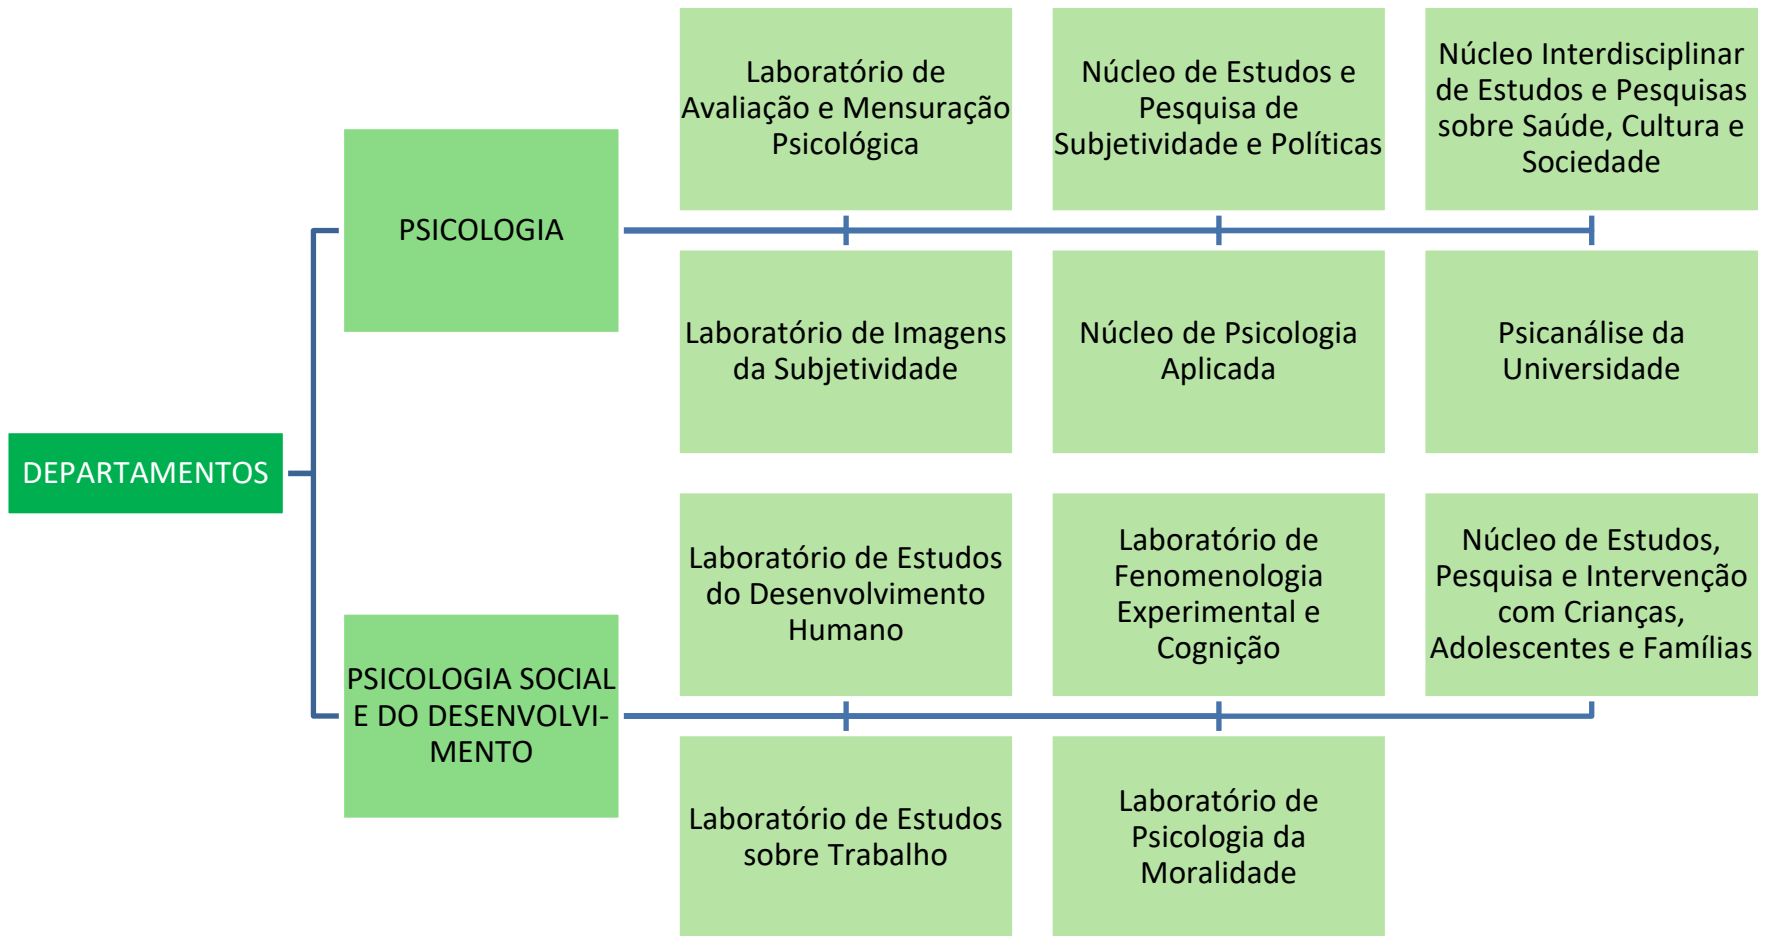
DEPARTAMENTOS

PSICOLOGIA

Laboratório de Avaliação e Mensuração Psicológica

Núcleo de Estudos e Pesquisa de Subjetividade e Políticas

Núcleo Interdisciplinar de Estudos e Pesquisas sobre Saúde, Cultura e Sociedade

Laboratório de Imagens da Subjetividade

Núcleo de Psicologia Aplicada

Psicanálise da Universidade

PSICOLOGIA SOCIAL E DO DESENVOLVIMENTO

Laboratório de Estudos do Desenvolvimento Humano

Laboratório de Fenomenologia Experimental e Cognição

Núcleo de Estudos, Pesquisa e Intervenção com Crianças, Adolescentes e Famílias

Laboratório de Estudos sobre Trabalho

Laboratório de Psicologia da Moralidade